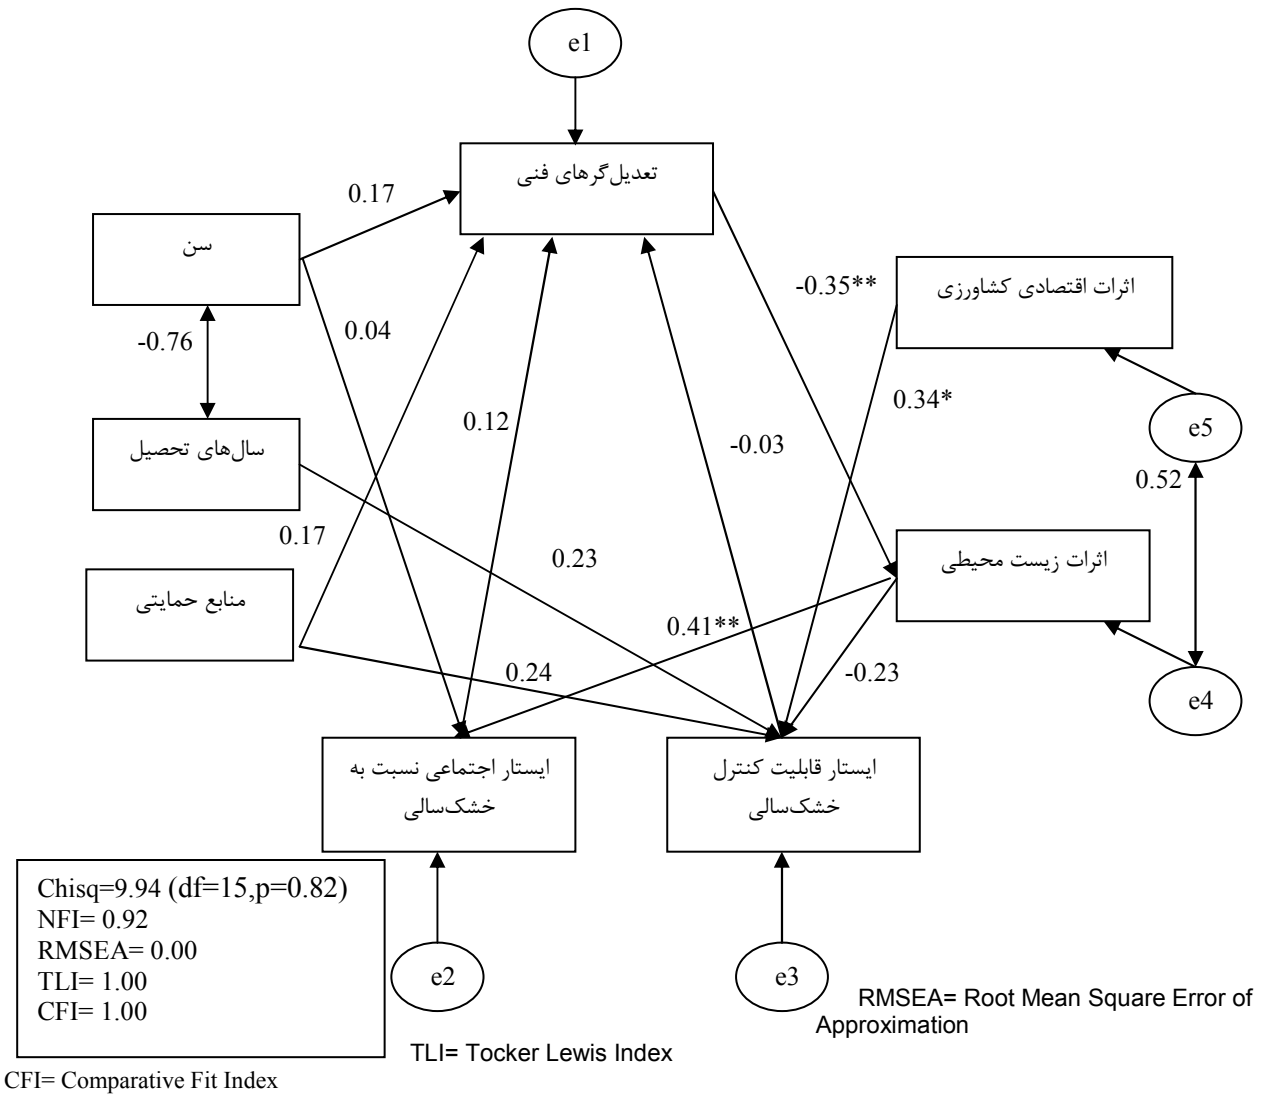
e1

تعدیل‌گرهای فنی

0.17

سن

-0.76

0.04

سال‌های تحصیل

0.12

-0.03

-0.35**

اثرات اقتصادی کشاورزی

0.34*

e5

0.52

0.17

0.23

منابع حمایتی

اثرات زیست محیطی

0.41**

0.24

-0.23

e4

ایستار اجتماعی نسبت به خشک‌سالی

ایستار قابلیت کنترل خشک‌سالی

Chisq=9.94 (df=15,p=0.82)
NFI= 0.92
RMSEA= 0.00
TLI= 1.00
CFI= 1.00

e2

e3

RMSEA= Root Mean Square Error of Approximation

TLI= Tocker Lewis Index

CFI= Comparative Fit Index